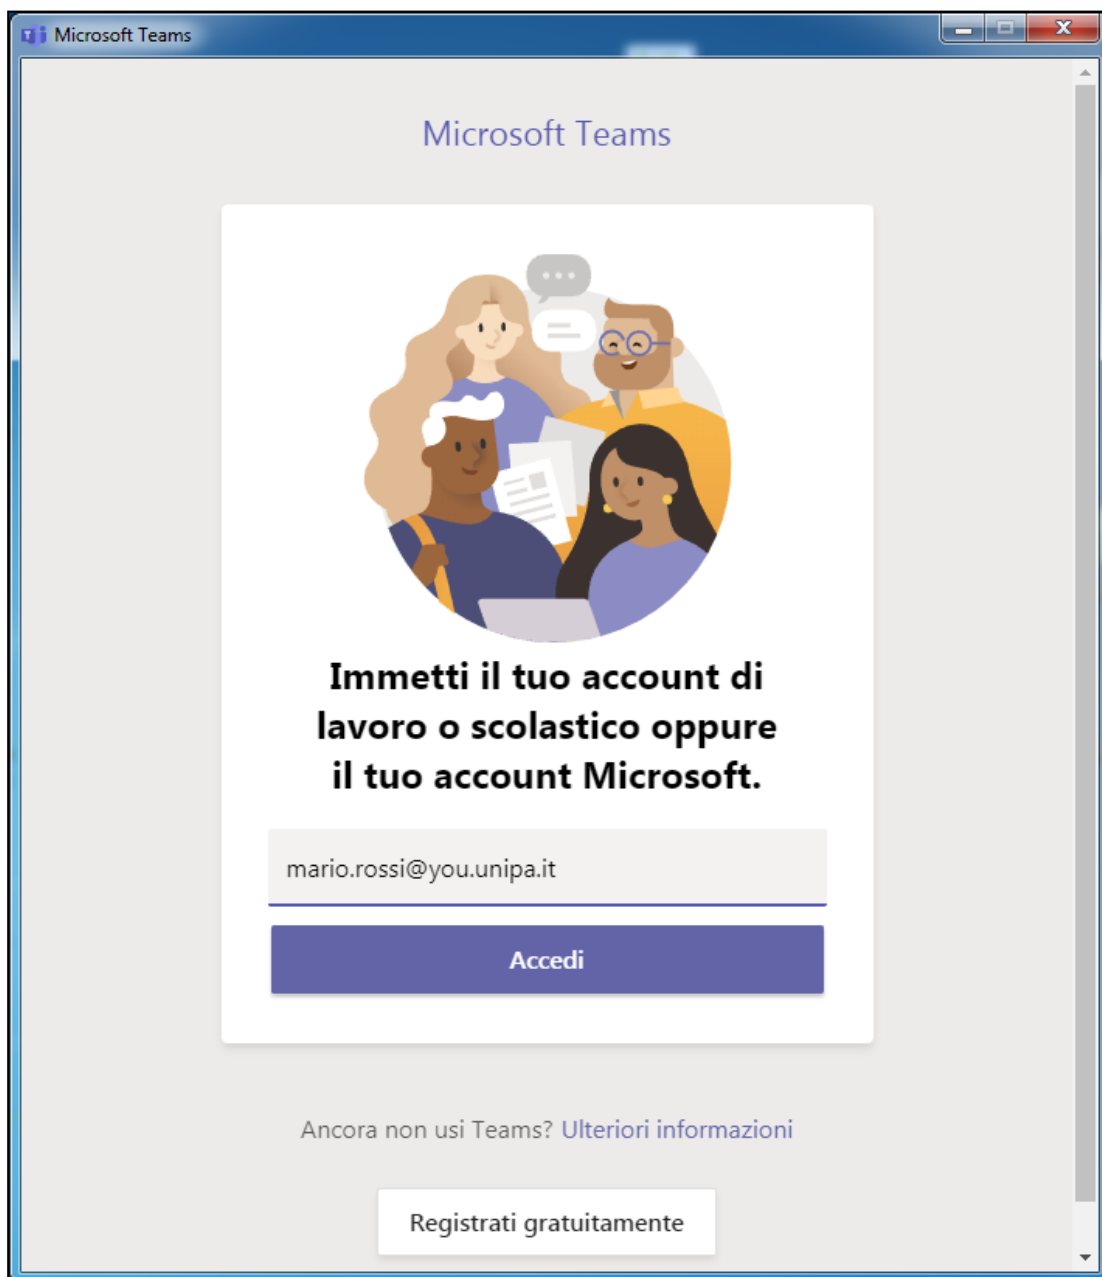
Microsoft Teams

Microsoft Teams

Immetti il tuo account di lavoro o scolastico oppure il tuo account Microsoft.

mario.rossi@you.unipa.it

Accedi

Ancora non usi Teams? Ulteriori informazioni

Registrati gratuitamente